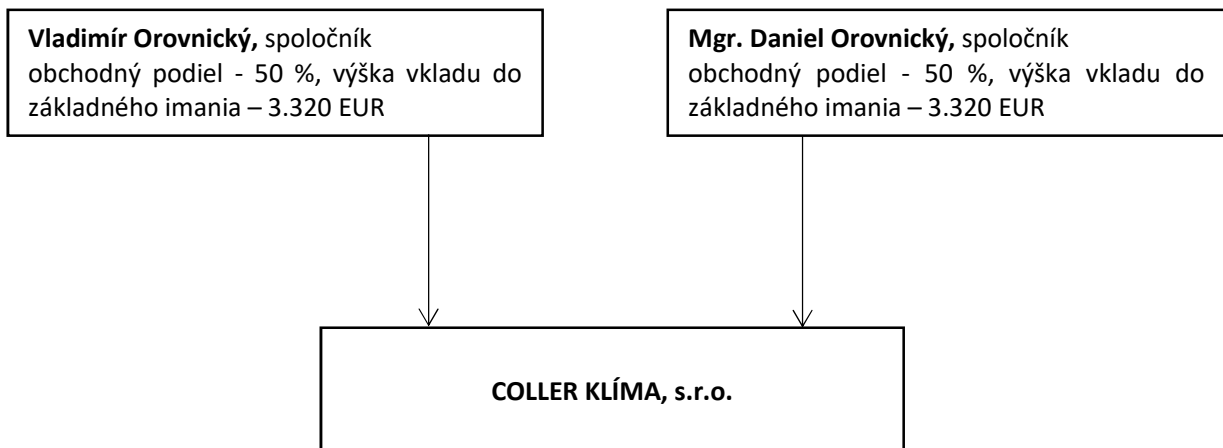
**Vladimír Orovnický,** spoločník
obchodný podiel - 50 %, výška vkladu do základného imania – 3.320 EUR

**Mgr. Daniel Orovnický,** spoločník
obchodný podiel - 50 %, výška vkladu do základného imania – 3.320 EUR

**COLLER KLÍMA, s.r.o.**